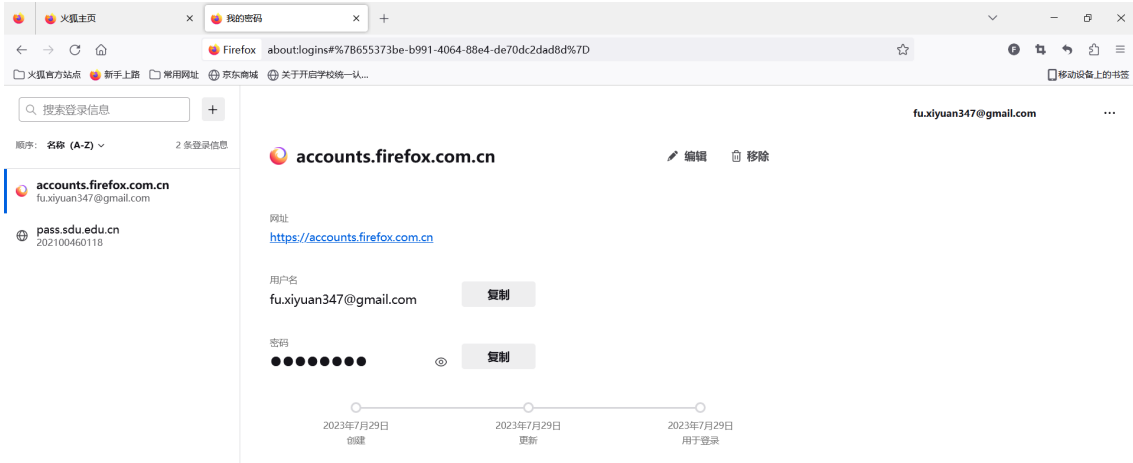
火狐主页 ×
我的密码 ×
+

Firefox about:logins#%7B655373be-b991-4064-88e4-de70dc2dad8d%7D

火狐官方站点 新手上路 常用网址 京东商城 关于开启学校统一认...
移动设备上的书签

搜索登录信息
+
fu.xiyuan347@gmail.com
...

顺序: 名称 (A-Z)
2 条登录信息

accounts.firefox.com.cn
fu.xiyuan347@gmail.com

pass.sdu.edu.cn
202100460118

accounts.firefox.com.cn
编辑
移除

网址
https://accounts.firefox.com.cn

用户名
fu.xiyuan347@gmail.com
复制

密码
●●●●●●●●
复制

2023年7月29日
创建

2023年7月29日
更新

2023年7月29日
用于登录